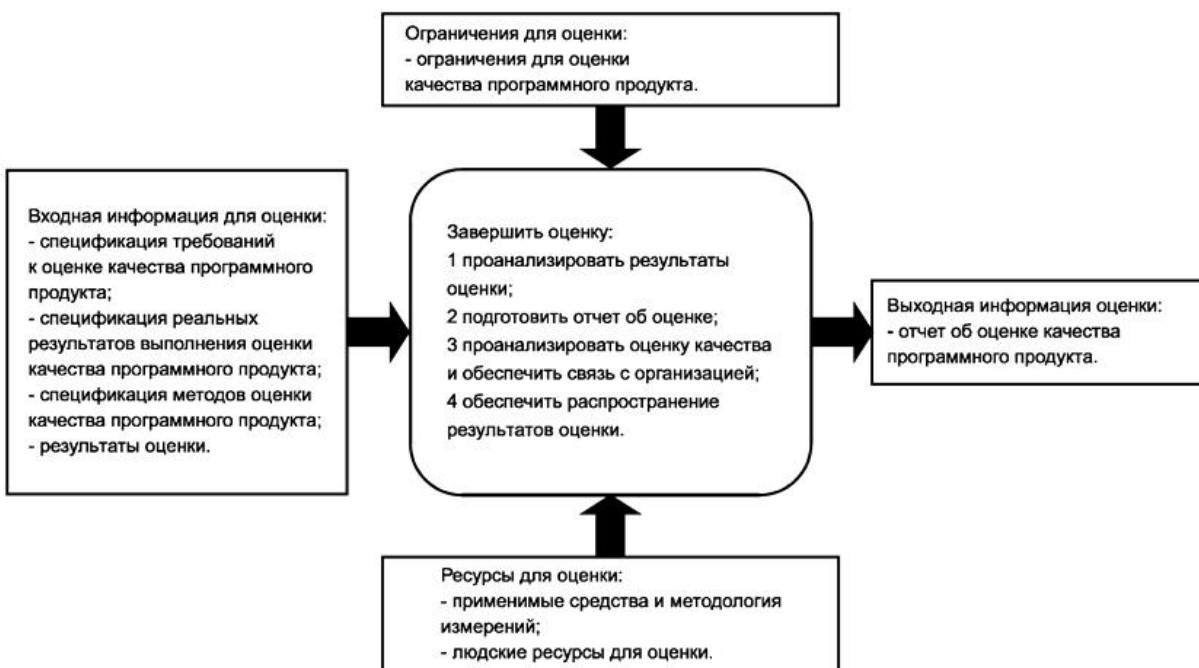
Ограничения для оценки:
- ограничения для оценки качества программного продукта.

Входная информация для оценки:
- спецификация требований к оценке качества программного продукта;
- спецификация реальных результатов выполнения оценки качества программного продукта;
- спецификация методов оценки качества программного продукта;
- результаты оценки.

Завершить оценку:
1 проанализировать результаты оценки;
2 подготовить отчет об оценке;
3 проанализировать оценку качества и обеспечить связь с организацией;
4 обеспечить распространение результатов оценки.

Выходная информация оценки:
- отчет об оценке качества программного продукта.

Ресурсы для оценки:
- применимые средства и методология измерений;
- людские ресурсы для оценки.